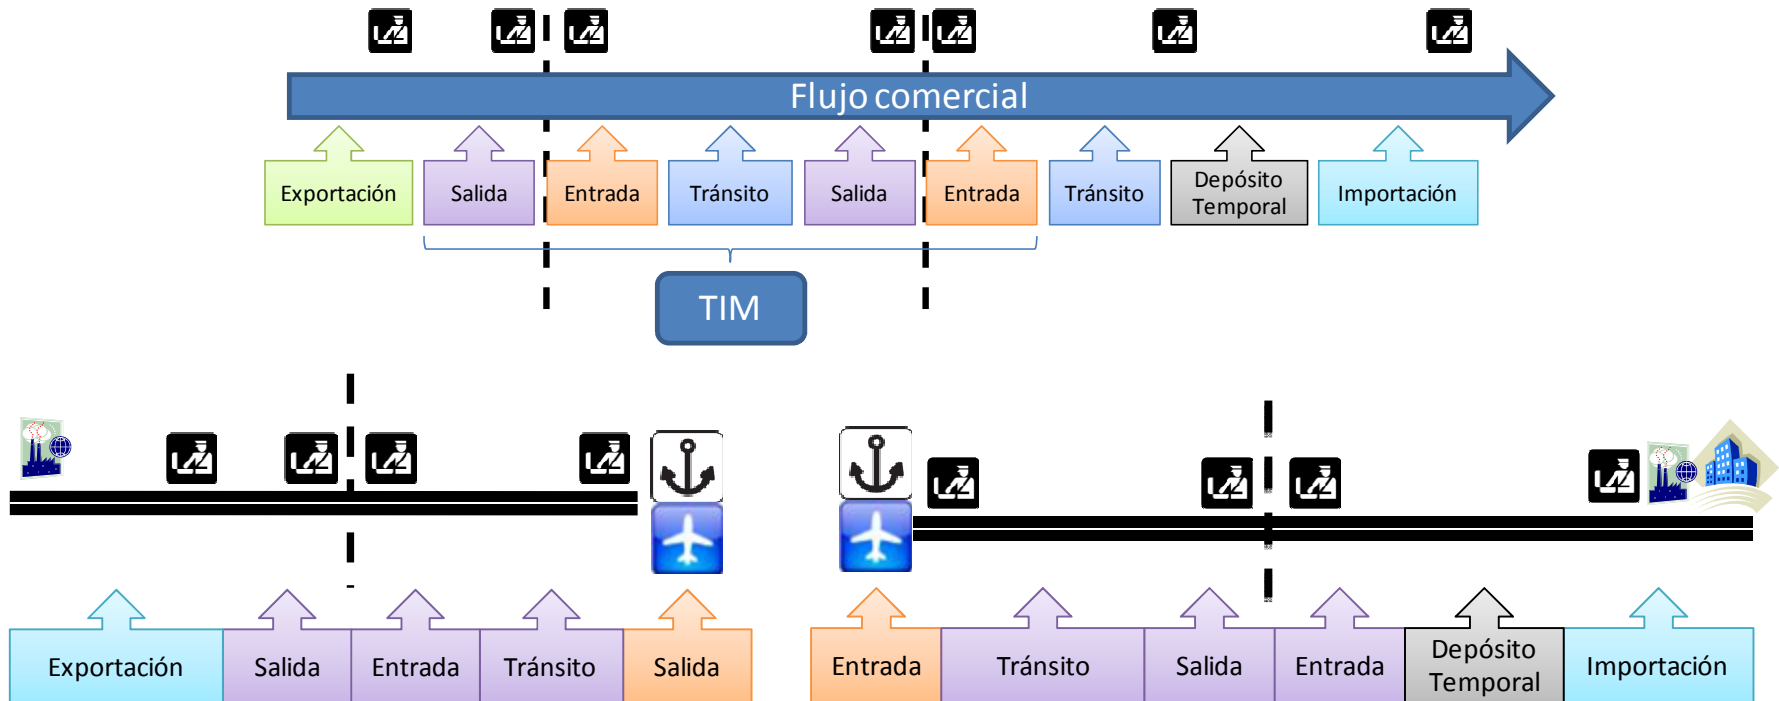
Flujo comercial

Exportación
Salida
Entrada
Tránsito
Salida
Entrada
Tránsito
Depósito Temporal
Importación

TIM

Exportación
Salida
Entrada
Tránsito
Salida
Entrada
Tránsito
Salida
Entrada
Depósito Temporal
Importación